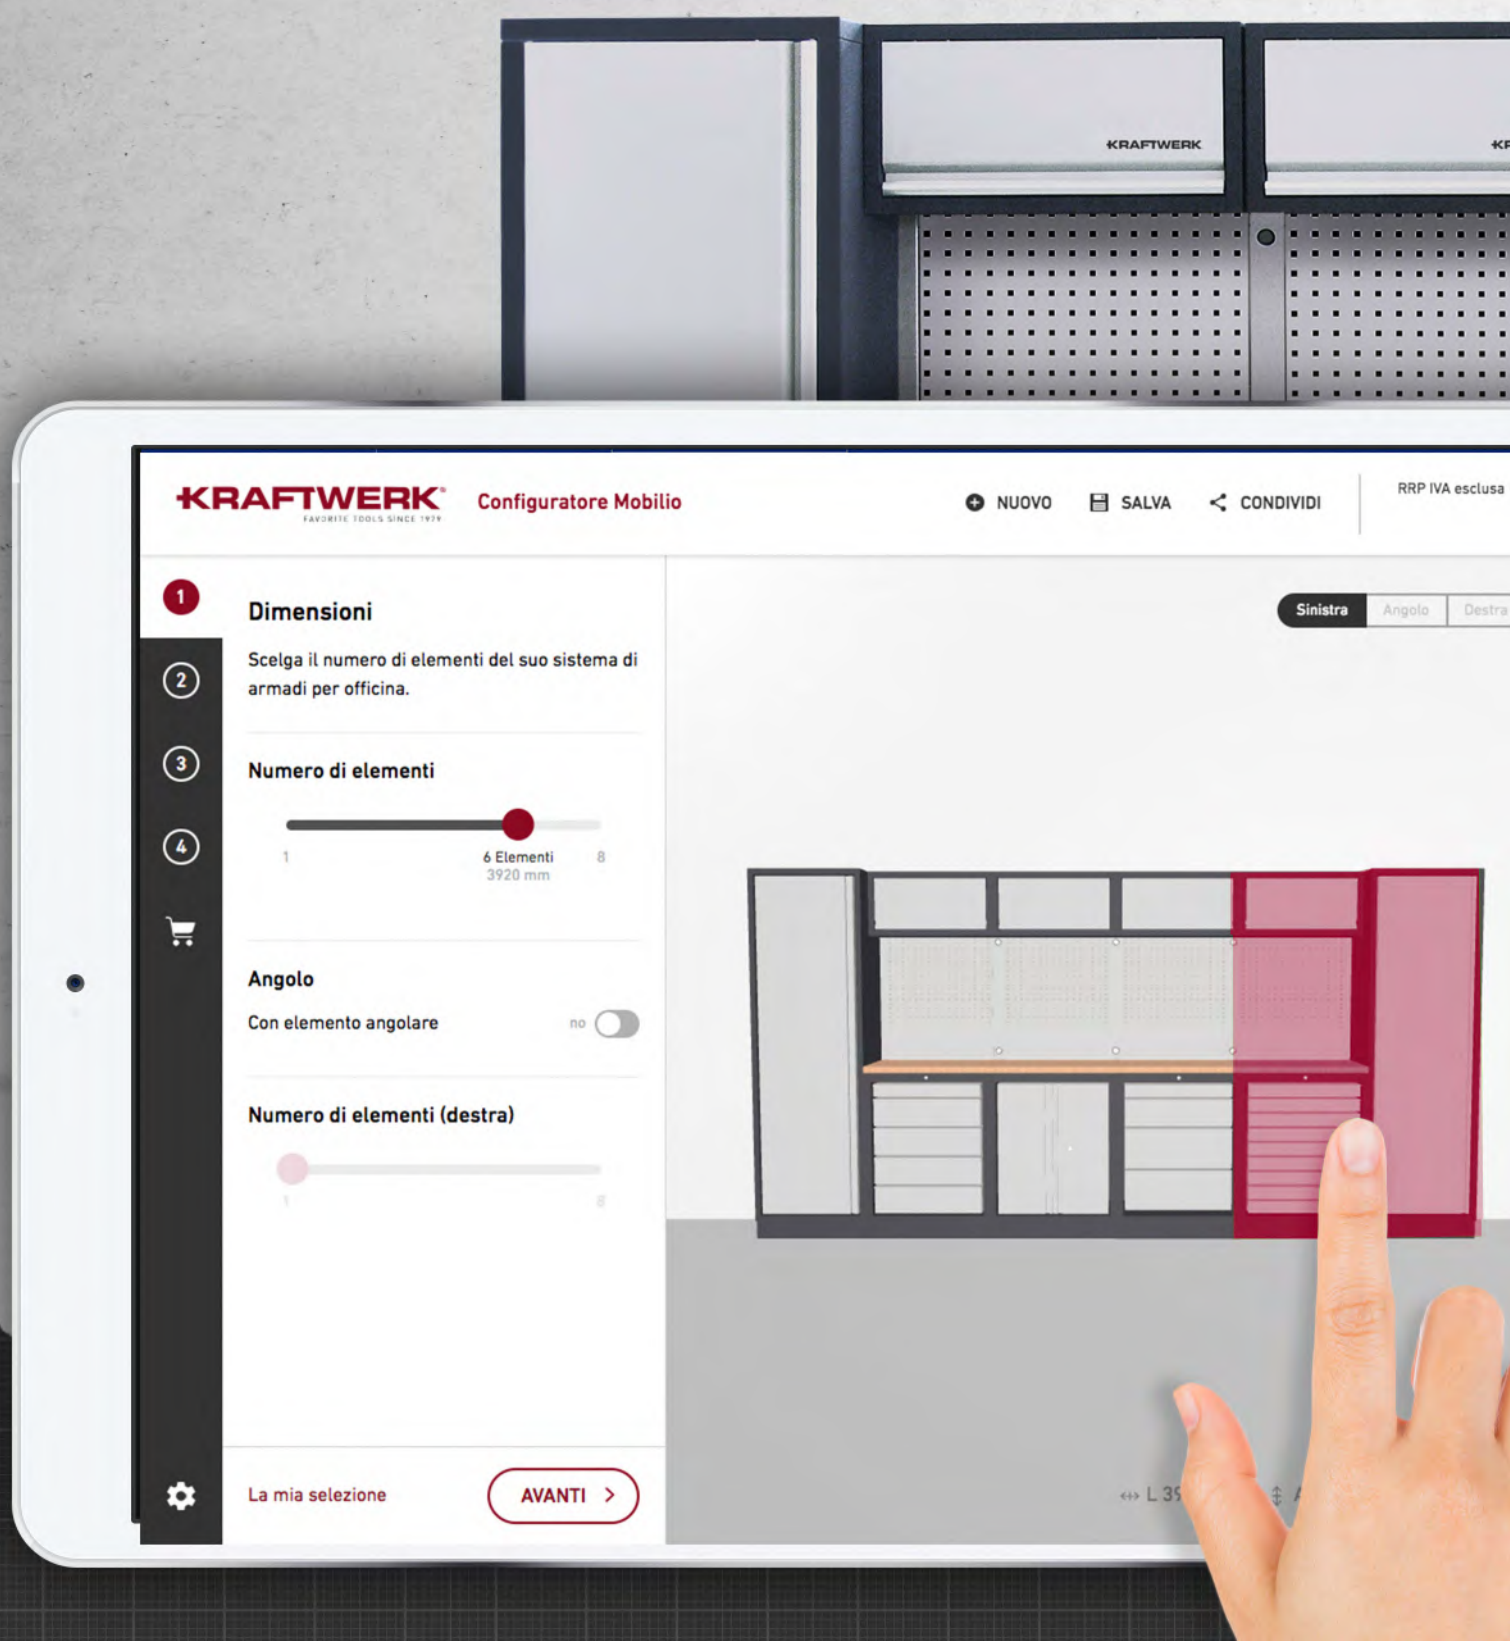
KRAFTWERK

KRAFTWERK
FAVORITE TOOLS SINCE 1979
Configuratore Mobilio

NUOVO SALVA CONDIVIDI

RRP IVA esclusa

1
2
3
4

Dimensioni

Scelga il numero di elementi del suo sistema di armadi per officina.

Numero di elementi

1 6 Elementi 3920 mm 8

Angolo

Con elemento angolare no

Numero di elementi (destra)

1 8

La mia selezione

AVANTI

Sinistra Angolo Destra

L 39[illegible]